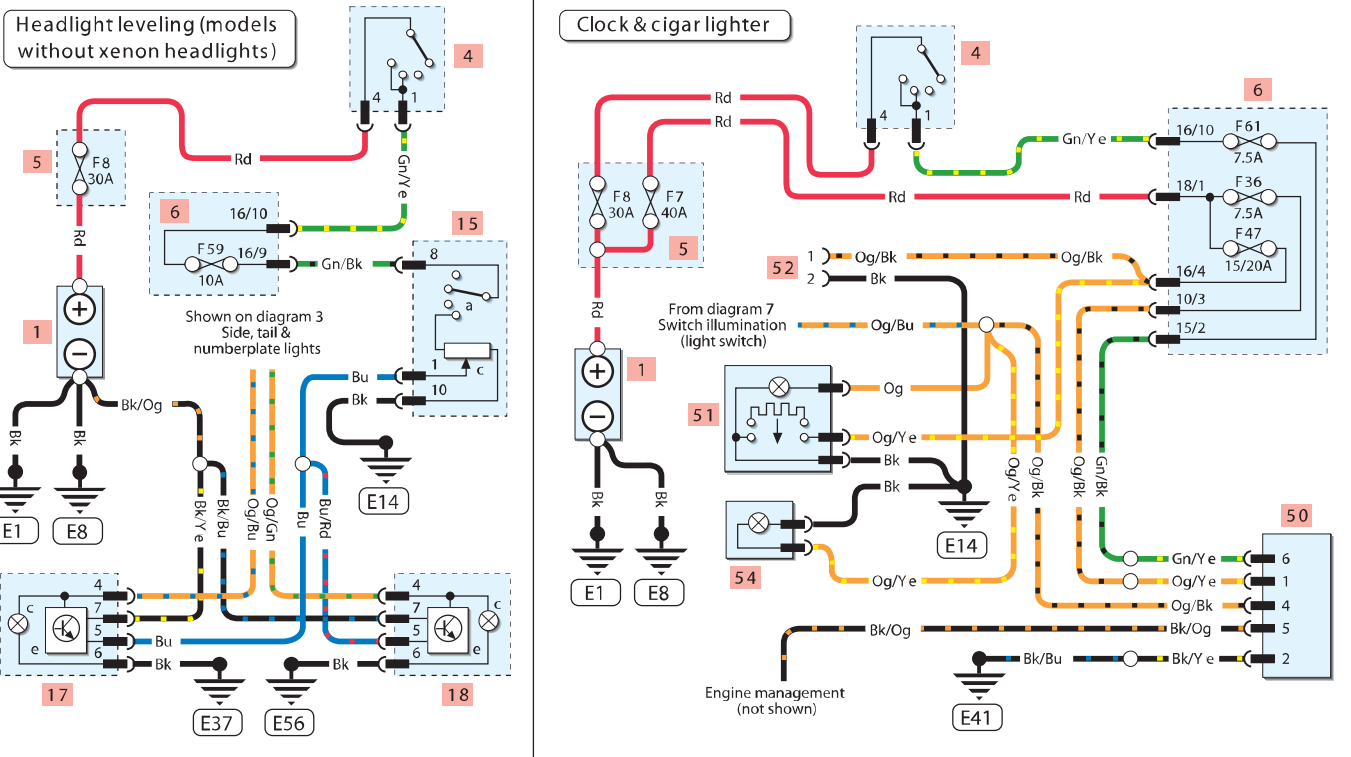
Headlight leveling (models without xenon headlights)

4

5

F8
30A

Rd

Rd

Gn/Ye

6

16/10

F59
10A

16/9

Gn/Bk

15

8

a

1

c

10

1

Bk/Og

Shown on diagram 3
Side, tail &
numberplate lights

Bu

Bk

Bk

Bk

E1

E8

E14

Bk/Ye

Bk/Bu

Og/Bu

Og/Gn

Bu

Bu/Rd

4
7
5
6

c

e

Bu

Bk

4
7
5
6

c

e

Bk

17

E37

E56

18

Clock & cigar lighter

4

6

Rd

Rd

4

1

Gn/Ye

16/10

F61
7.5A

F8
30A

F7
40A

Rd

Rd

18/1

F36
7.5A

F47
15/20A

5

52

1
2

Og/Bk

Bk

Og/Bk

16/4

10/3

15/2

From diagram 7
Switch illumination
(light switch)

Og/Bu

Rd

1

51

Og

Og/Ye

Bk

Bk

Og/Ye

Og/Bk

Og/Bk

Gn/Bk

Bk

Bk

E14

54

Og/Ye

E1

E8

50

Gn/Ye
6

Og/Ye
1

Og/Bk
4

Bk/Og

Bk/Og
5

Bk/Bu

Bk/Ye
2

Engine management
(not shown)

E41